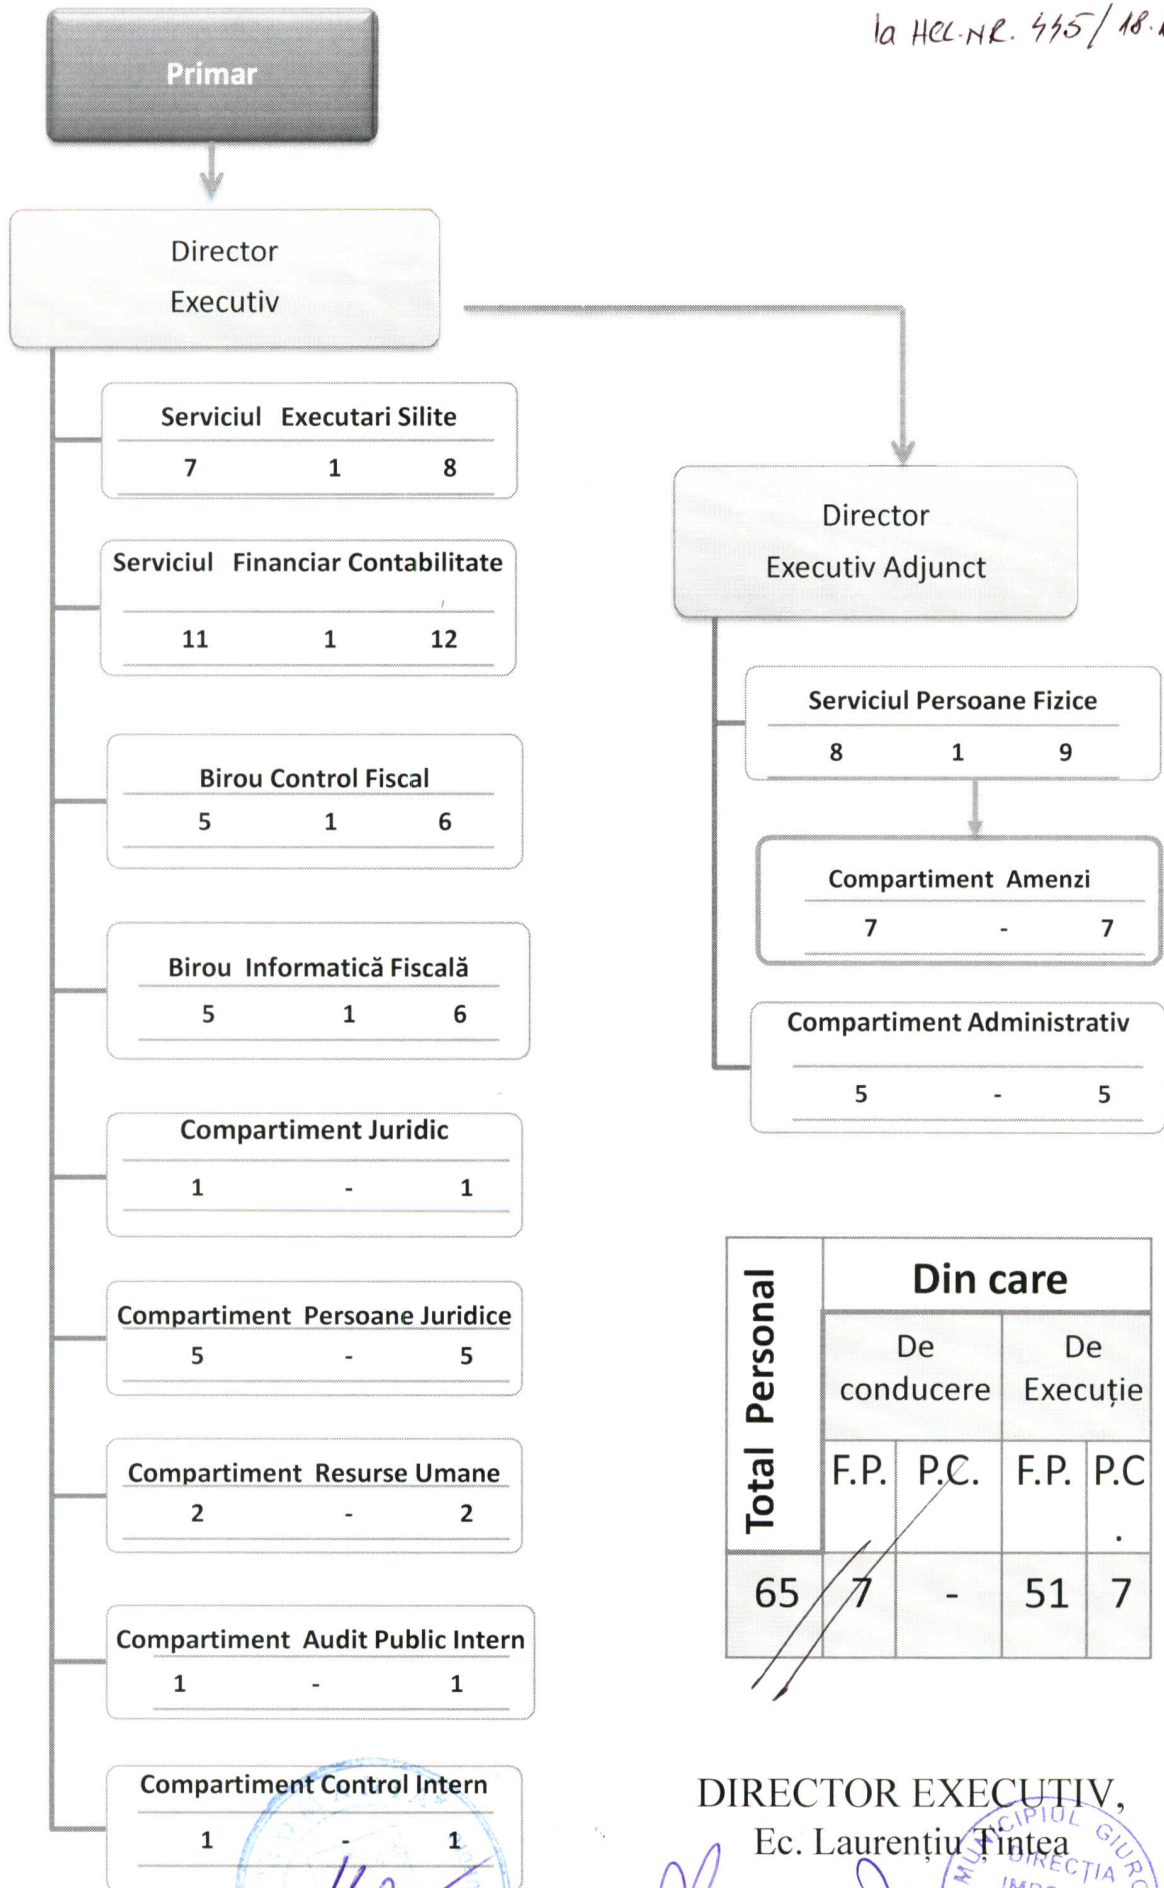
la HCL NR. 445/ 18.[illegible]

Primar

Director Executiv

Serviciul Executari Silite
7 1 8

Serviciul Financiar Contabilitate
11 1 12

Birou Control Fiscal
5 1 6

Birou Informatică Fiscală
5 1 6

Compartiment Juridic
1 - 1

Compartiment Persoane Juridice
5 - 5

Compartiment Resurse Umane
2 - 2

Compartiment Audit Public Intern
1 - 1

Compartiment Control Intern
1 - 1

Director Executiv Adjunct

Serviciul Persoane Fizice
8 1 9

Compartiment Amenzi
7 - 7

Compartiment Administrativ
5 - 5

| Total Personal | Din care | | | |
|---|---|---|---|---|
| | De conducere | | De Execuție | |
| | F.P. | P.C. | F.P. | P.C. |
| 65 | 7 | - | 51 | 7 |

DIRECTOR EXECUTIV,
Ec. Laurențiu Tintea

MUNICIPIUL GIURGIU DIRECȚIA IMP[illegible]